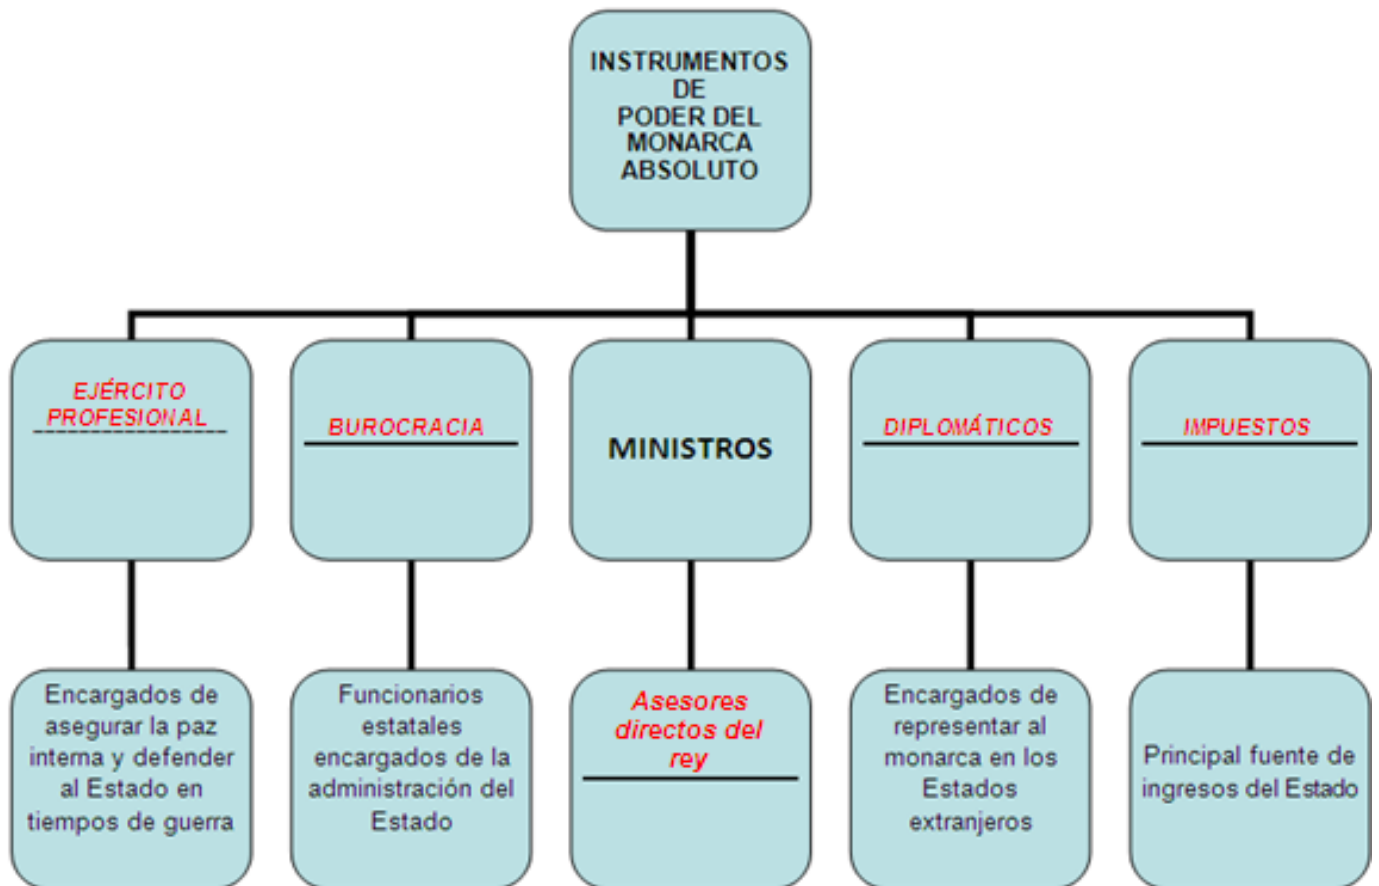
INSTRUMENTOS DE PODER DEL MONARCA ABSOLUTO

EJÉRCITO PROFESIONAL

BUROCRACIA

MINISTROS

DIPLOMÁTICOS

IMPUESTOS

Encargados de asegurar la paz interna y defender al Estado en tiempos de guerra

Funcionarios estatales encargados de la administración del Estado

Asesores directos del rey

Encargados de representar al monarca en los Estados extranjeros

Principal fuente de ingresos del Estado